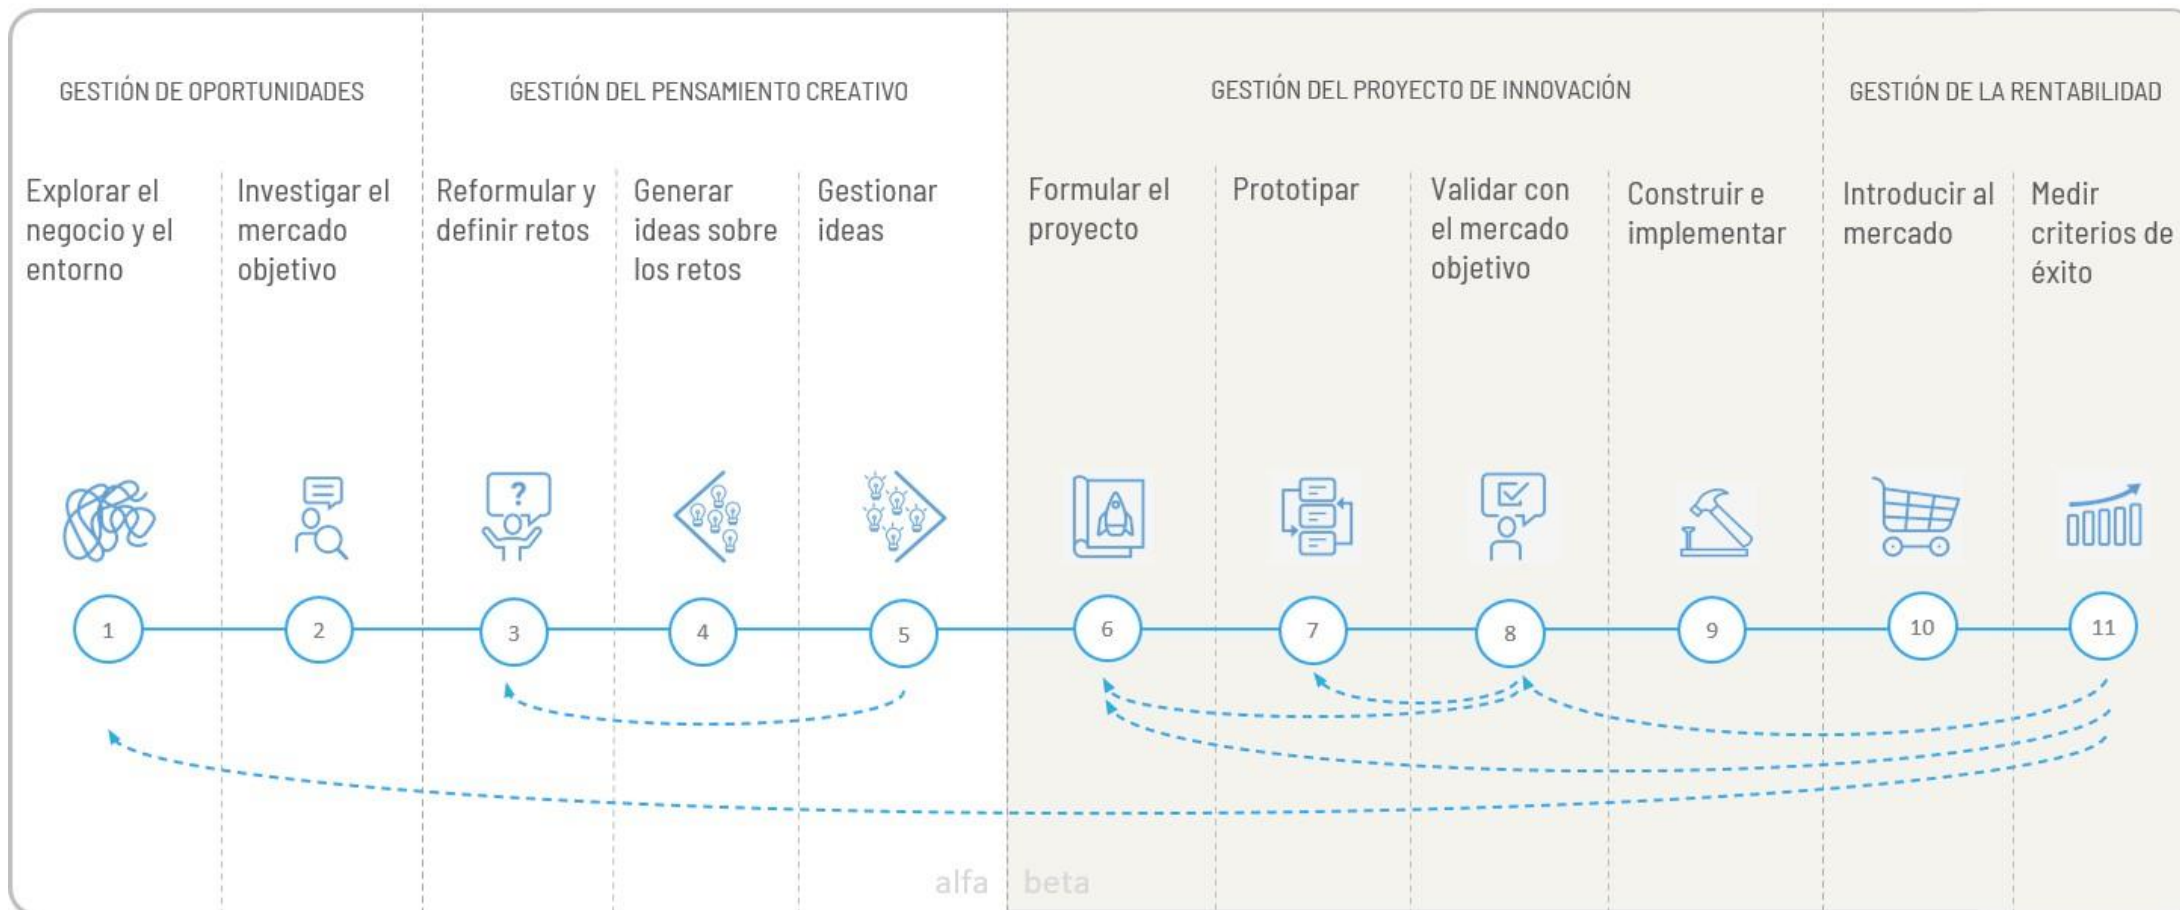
GESTIÓN DE OPORTUNIDADES

Explorar el negocio y el entorno

Investigar el mercado objetivo

GESTIÓN DEL PENSAMIENTO CREATIVO

Reformular y definir retos

Generar ideas sobre los retos

Gestionar ideas

GESTIÓN DEL PROYECTO DE INNOVACIÓN

Formular el proyecto

Prototipar

Validar con el mercado objetivo

Construir e implementar

GESTIÓN DE LA RENTABILIDAD

Introducir al mercado

Medir criterios de éxito

1
2
3
4
5
6
7
8
9
10
11

alfa
beta